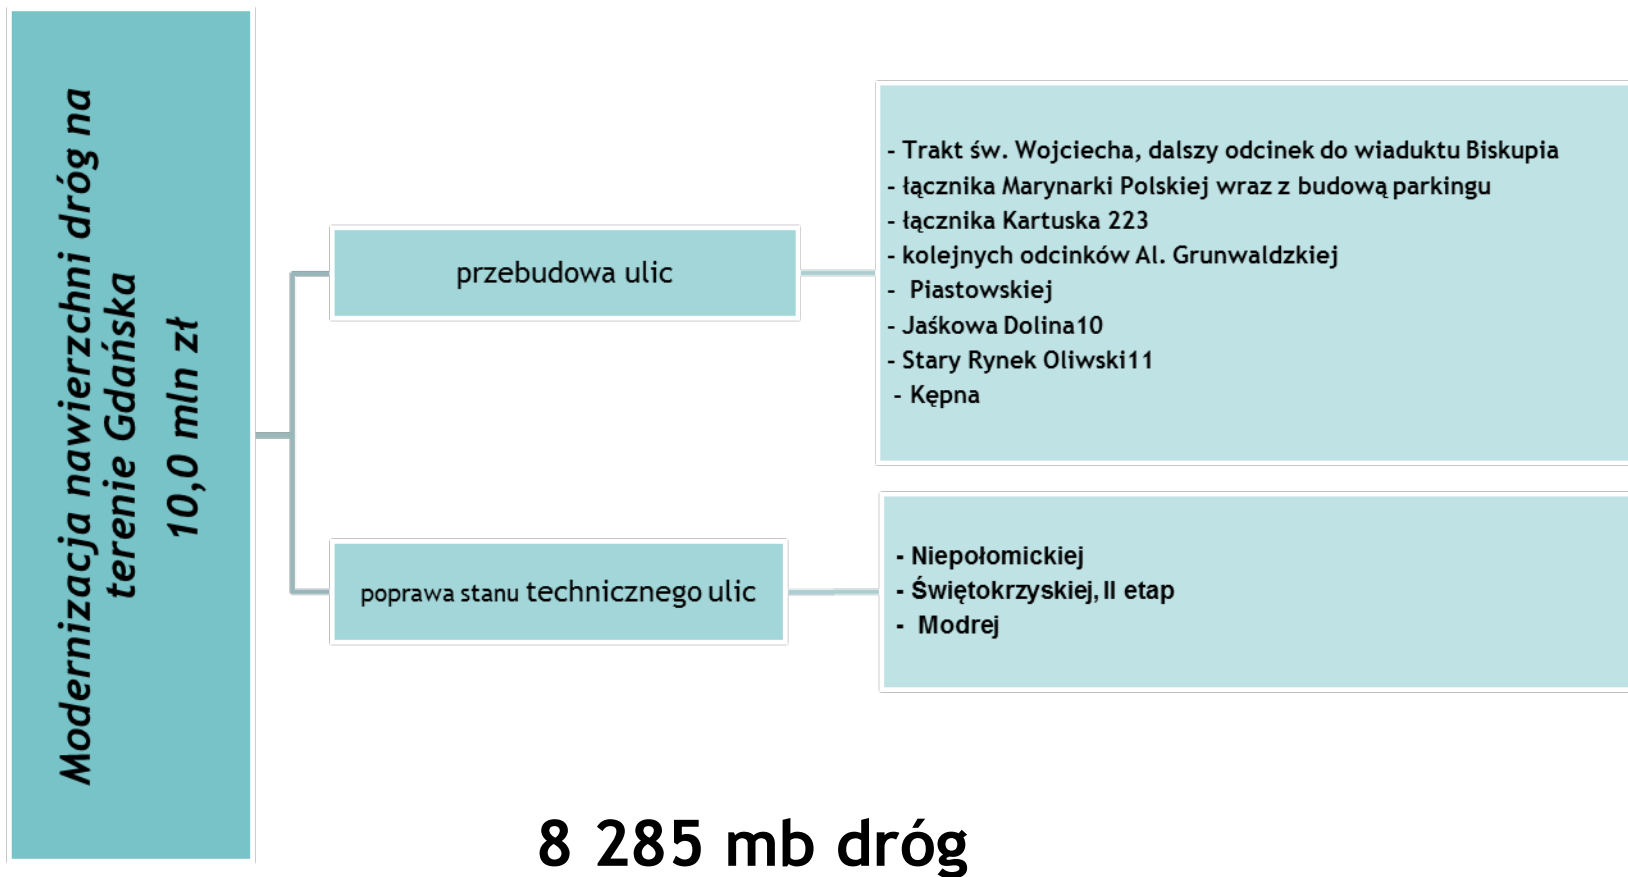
Modernizacja nawierzchni dróg na terenie Gdańska
10,0 mln zł

przebudowa ulic

- Trakt św. Wojciecha, dalszy odcinek do wiaduktu Biskupia
- łącznika Marynarki Polskiej wraz z budową parkingu
- łącznika Kartuska 223
- kolejnych odcinków Al. Grunwaldzkiej
- Piastowskiej
- Jaśkowa Dolina10
- Stary Rynek Oliwski11
- Kępna

poprawa stanu technicznego ulic

- Niepołomickiej
- Świętokrzyskiej, II etap
- Modrej

8 285 mb dróg